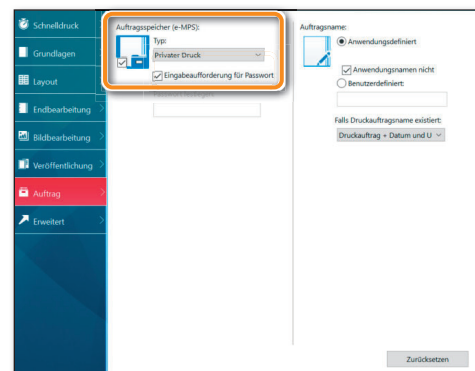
Schnelldruck
Grundlagen
Layout
Endbearbeitung
Bildbearbeitung
Veröffentlichung
Auftrag
Erweitert

Auftragsspeicher (e-MPS):
Typ:
Privater Druck
Eingabeaufforderung für Passwort

Auftragsname:
Anwendungsdefiniert
Anwendungsnamen nicht
Benutzerdefiniert:
Falls Druckauftragsname existiert:
Druckauftrag + Datum und U

Zurücksetzen